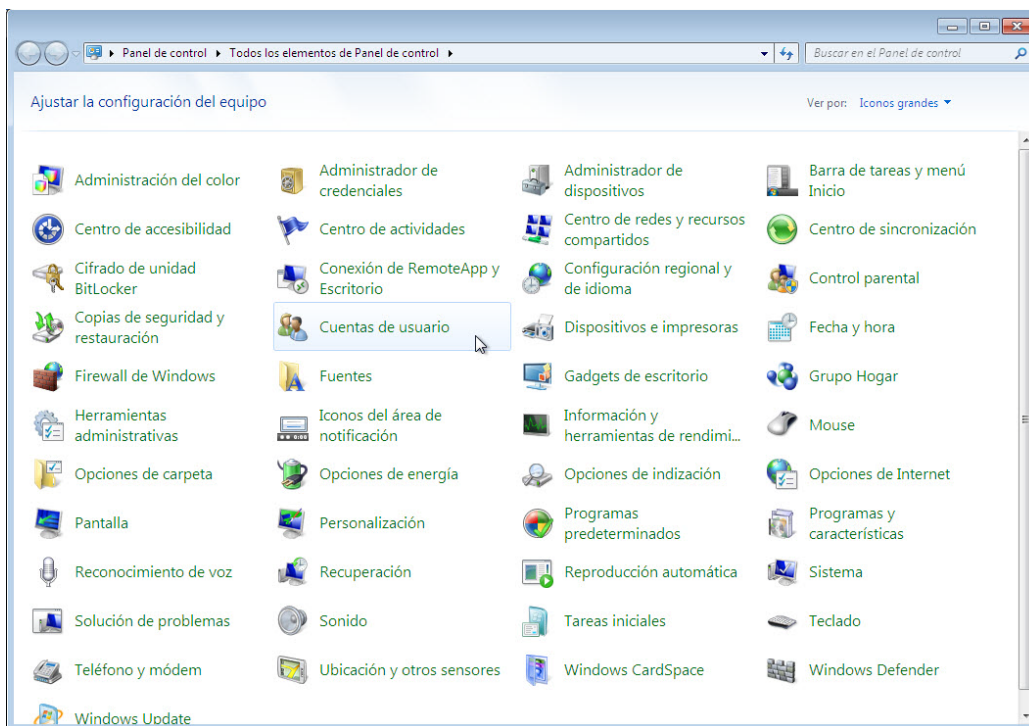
Panel de control ▸ Todos los elementos de Panel de control ▸

Buscar en el Panel de control

Ajustar la configuración del equipo

Ver por: Iconos grandes ▾

Administración del color

Administrador de credenciales

Administrador de dispositivos

Barra de tareas y menú Inicio

Centro de accesibilidad

Centro de actividades

Centro de redes y recursos compartidos

Centro de sincronización

Cifrado de unidad BitLocker

Conexión de RemoteApp y Escritorio

Configuración regional y de idioma

Control parental

Copias de seguridad y restauración

Cuentas de usuario

Dispositivos e impresoras

Fecha y hora

Firewall de Windows

Fuentes

Gadgets de escritorio

Grupo Hogar

Herramientas administrativas

Iconos del área de notificación

Información y herramientas de rendimi...

Mouse

Opciones de carpeta

Opciones de energía

Opciones de indización

Opciones de Internet

Pantalla

Personalización

Programas predeterminados

Programas y características

Reconocimiento de voz

Recuperación

Reproducción automática

Sistema

Solución de problemas

Sonido

Tareas iniciales

Teclado

Teléfono y módem

Ubicación y otros sensores

Windows CardSpace

Windows Defender

Windows Update